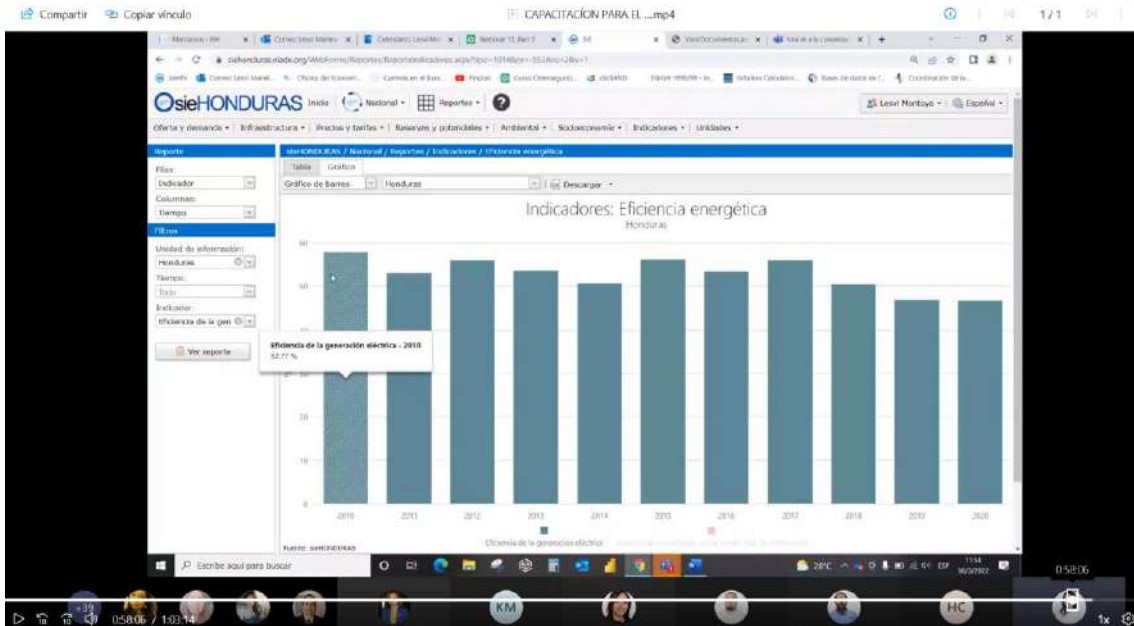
Compartir Copiar vínculo

CAPACITACIÓN PARA EL ....mp4

1 / 1

sielhonduras.olade.org/WebForms/Reportes/ReporteIndicadores.aspx

OsieHONDURAS Inicio Nacional Reportes

Lesvi Montoya Español

Oferta y demanda Infraestructura Precios y tarifas Reservas y potenciales Ambiental Socioeconomía Indicadores Unidades

Reporte

Filas:
Indicador
Columnas:
Tiempo
Filtros
Unidad de información:
Honduras
Tiempo:
Todo
Indicador:
Eficiencia de la gen

Ver reporte

sieHONDURAS / Nacional / Reportes / Indicadores / Eficiencia energética

Tabla Gráfico

Gráfico de barras Honduras Descargar

Indicadores: Eficiencia energética
Honduras

Eficiencia de la generación eléctrica - 2010
52.77 %

60
50
40
30
20
10
0

2010 2011 2012 2013 2014 2015 2016 2017 2018 2019 2020

Eficiencia de la generación eléctrica

Fuente: sieHONDURAS

Escribe aquí para buscar

28°C

0:58:06

KM HC

0:58:06 / 1:03:14

1x